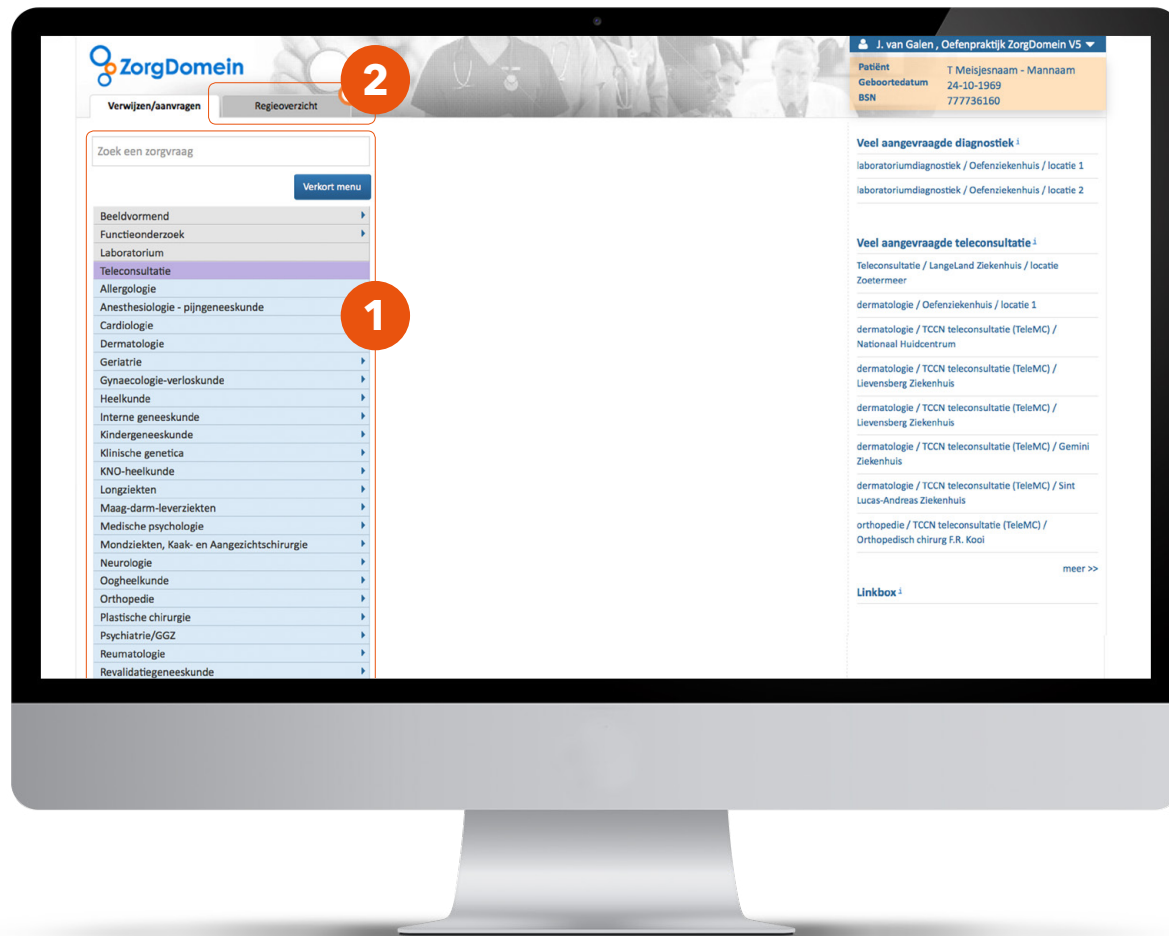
ZorgDomein

Verwijzen/aanvragen

Regieoverzicht

2

J. van Galen , Oefenpraktijk ZorgDomein V5

| Patiënt | T Meisjesnaam - Mannaam |
|---|---|
| Geboortedatum | 24-10-1969 |
| BSN | 777736160 |

Zoek een zorgvraag

Verkort menu

Beeldvormend
Functieonderzoek
Laboratorium
Teleconsultatie
Allergologie
Anesthesiologie - pijngeneeskunde
Cardiologie
Dermatologie
Geriatrie
Gynaecologie-verloskunde
Heelkunde
Interne geneeskunde
Kindergeneeskunde
Klinische genetica
KNO-heelkunde
Longziekten
Maag-darm-leverziekten
Medische psychologie
Mondziekten, Kaak- en Aangezichtschirurgie
Neurologie
Oogheelkunde
Orthopedie
Plastische chirurgie
Psychiatrie/GGZ
Reumatologie
Revalidatiegeneeskunde

1

Veel aangevraagde diagnostiek

laboratoriumdiagnostiek / Oefenziekenhuis / locatie 1

laboratoriumdiagnostiek / Oefenziekenhuis / locatie 2

Veel aangevraagde teleconsultatie

Teleconsultatie / LangeLand Ziekenhuis / locatie Zoetermeer

dermatologie / Oefenziekenhuis / locatie 1

dermatologie / TCCN teleconsultatie (TeleMC) / Nationaal Huidcentrum

dermatologie / TCCN teleconsultatie (TeleMC) / Lievensberg Ziekenhuis

dermatologie / TCCN teleconsultatie (TeleMC) / Lievensberg Ziekenhuis

dermatologie / TCCN teleconsultatie (TeleMC) / Gemini Ziekenhuis

dermatologie / TCCN teleconsultatie (TeleMC) / Sint Lucas-Andreas Ziekenhuis

orthopedie / TCCN teleconsultatie (TeleMC) / Orthopedisch chirurg F.R. Kooi

meer >>

Linkbox